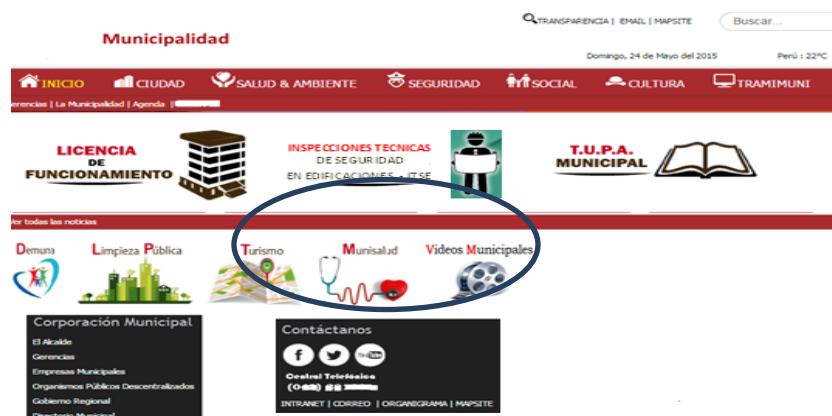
TRANSPARIENCIA | EMAIL | MAPSITE

Buscar...

Municipalidad

Domingo, 24 de Mayo del 2015

Perú : 22ºC

INICIO CIUDAD SALUD & AMBIENTE SEGURIDAD SOCIAL CULTURA TRAMIMUNI

erencias | La Municipalidad | Agenda | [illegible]

LICENCIA DE FUNCIONAMIENTO

INSPECCIONES TECNICAS DE SEGURIDAD EN EDIFICACIONES - ITSE

T.U.P.A. MUNICIPAL

er todas las noticias

Demuna

Limpieza Pública

Turismo

Munisalud

Videos Municipales

Corporación Municipal

El Alcalde

Gerencias

Empresas Municipales

Organismos Públicos Descentralizados

Gobierno Regional

Directorio Municipal

Contáctanos

YouTube

Central Telefónica

(0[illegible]) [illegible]

INTRANET | CORREO | ORGANIGRAMA | MAPSITE